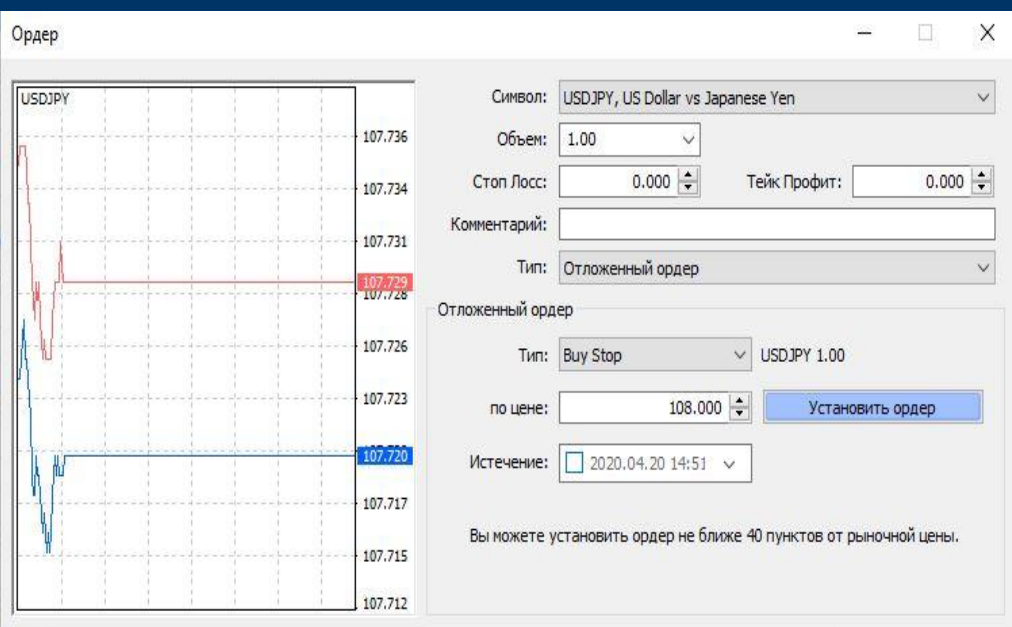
Ордер

USDJPY

107.736
107.734
107.731
107.729
107.728
107.726
107.723
107.720
107.717
107.715
107.712

Символ: USDJPY, US Dollar vs Japanese Yen

Объем: 1.00

Стоп Лосс: 0.000

Тейк Профит: 0.000

Комментарий:

Тип: Отложенный ордер

Отложенный ордер

Тип: Buy Stop

USDJPY 1.00

по цене: 108.000

Установить ордер

Истечение: 2020.04.20 14:51

Вы можете установить ордер не ближе 40 пунктов от рыночной цены.